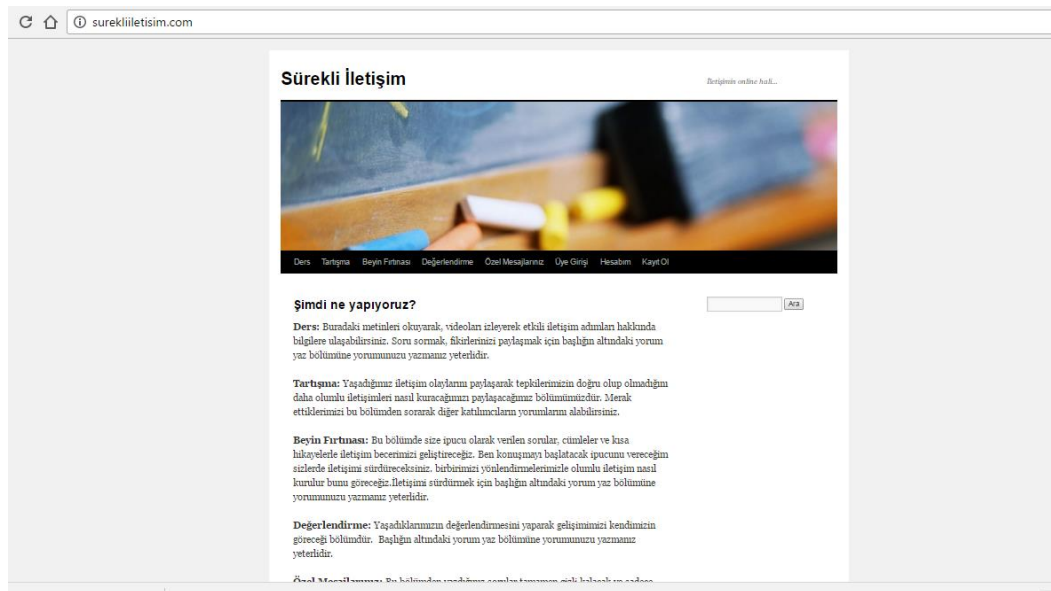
surekliiletisim.com

Sürekli İletişim

İletişimin online hali...

Ders Tartışma Beyin Fırtınası Değerlendirme Özel Mesajlarınız Üye Girişi Hesabım Kayıt Ol

Ara

Şimdi ne yapıyoruz?

Ders: Buradaki metinleri okuyarak, videoları izleyerek etkili iletişim adımları hakkında bilgilere ulaşabilirsiniz. Soru sormak, fikirlerinizi paylaşmak için başlığın altındaki yorum yaz bölümüne yorumunuzu yazmanız yeterlidir.

Tartışma: Yaşadığımız iletişim olaylarını paylaşarak tepkilerimizin doğru olup olmadığını daha olumlu iletişimleri nasıl kuracağımızı paylaşacağımız bölümümüzdür. Merak ettiklerimizi bu bölümden sorarak diğer katılımcıların yorumlarını alabilirsiniz.

Beyin Fırtınası: Bu bölümde size ipucu olarak verilen sorular, cümleler ve kısa hikayelerle iletişim becerimizi geliştireceğiz. Ben konuşmayı başlatacak ipucunu vereceğim sizlerde iletişimi sürdüreceksiniz. birbirimizi yönlendirmelerimizle olumlu iletişim nasıl kurulur bunu göreceğiz.İletişimi sürdürmek için başlığın altındaki yorum yaz bölümüne yorumunuzu yazmanız yeterlidir.

Değerlendirme: Yaşadıklarımızın değerlendirmesini yaparak gelişimimizi kendimizin göreceği bölümdür. Başlığın altındaki yorum yaz bölümüne yorumunuzu yazmanız yeterlidir.

Özel Mesajlarınız: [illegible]